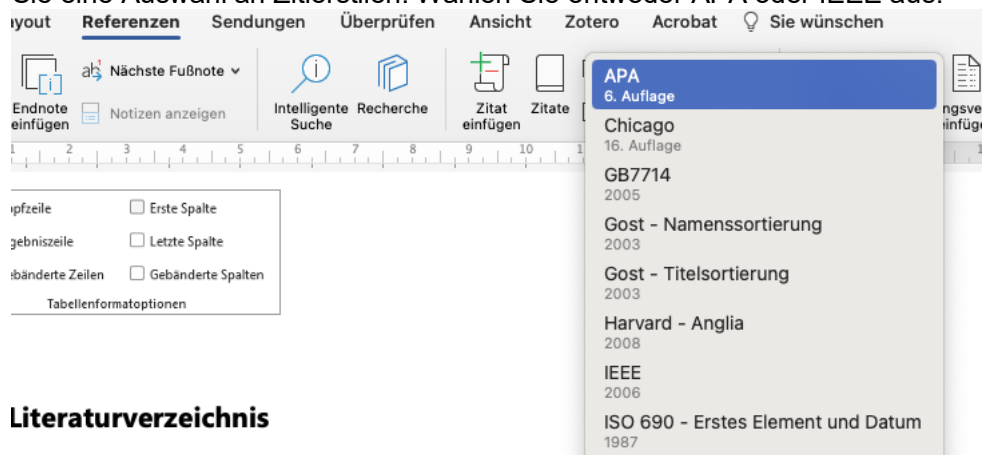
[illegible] eine Auswahl an Zitierstilen. Wählen Sie entweder APA oder IEEE aus.

ayout Referenzen Sendungen Überprüfen Ansicht Zotero Acrobat Sie wünschen

Nächste Fußnote

Endnote einfügen

Notizen anzeigen

Intelligente Suche

Recherche

Zitat einfügen

Zitate

ngsve einfüg

1 2 3 4 5 6 7 8 9 10 1

APA
6. Auflage

Chicago
16. Auflage

GB7714
2005

Gost - Namenssortierung
2003

Gost - Titelsortierung
2003

Harvard - Anglia
2008

IEEE
2006

ISO 690 - Erstes Element und Datum
1987

pfzeile
Erste Spalte
gebniszeile
Letzte Spalte
bänderte Zeilen
Gebänderte Spalten
Tabellenformatoptionen

Literaturverzeichnis